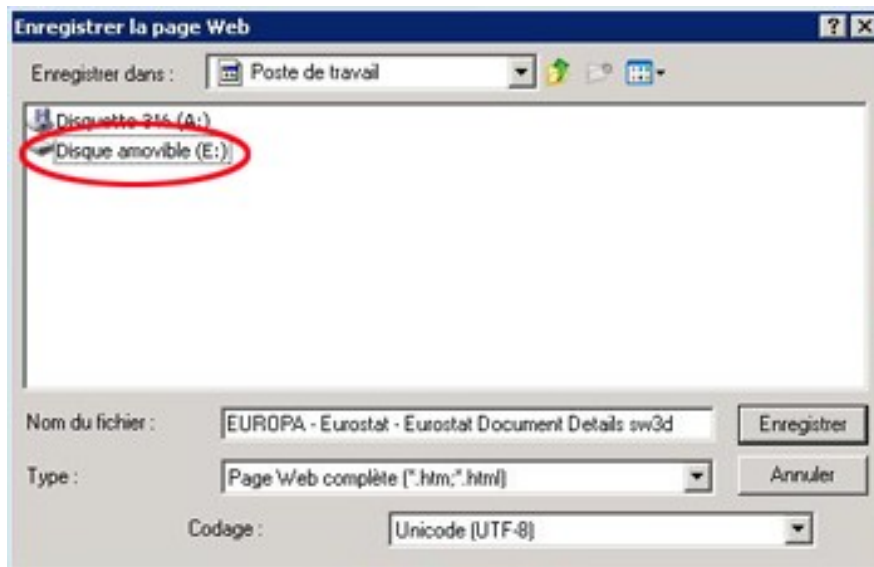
Enregistrer la page Web

?

Enregistrer dans : Poste de travail

Disquette 3½ (A:)
Disque amovible (E:)

Nom du fichier : EUROPA - Eurostat - Eurostat Document Details sw3d

Enregistrer

Type : Page Web complète (*.htm;*.html)

Annuler

Codage : Unicode (UTF-8)